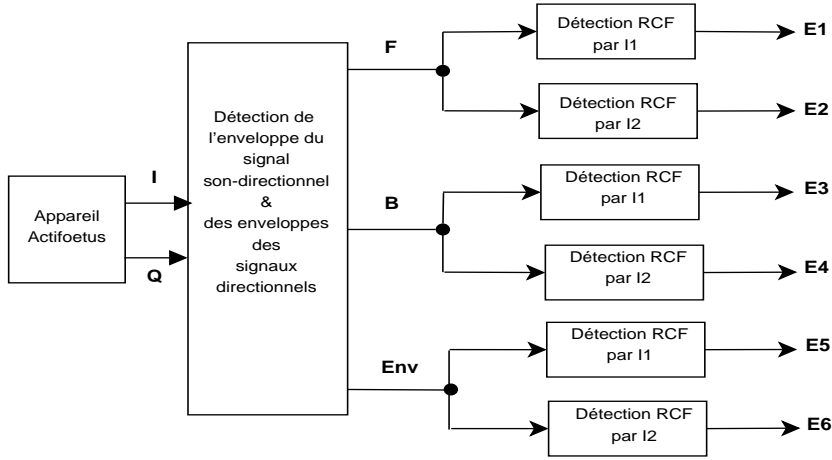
Appareil Actifoetus

I

Q

Détection de l'enveloppe du signal son-directionnel & des enveloppes des signaux directionnels

F

B

Env

Détection RCF par I1

E1

Détection RCF par I2

E2

Détection RCF par I1

E3

Détection RCF par I2

E4

Détection RCF par I1

E5

Détection RCF par I2

E6